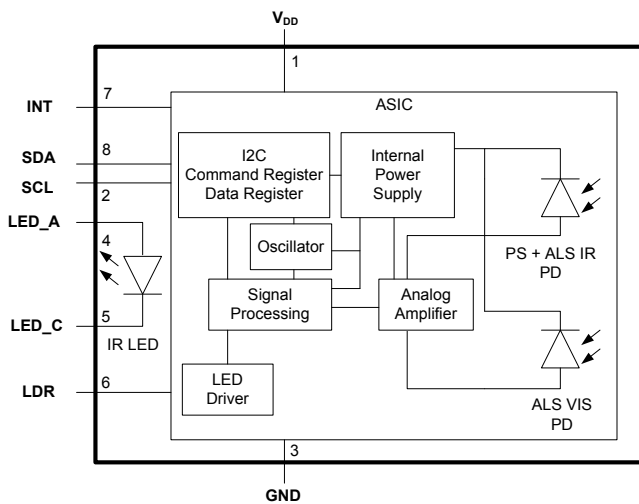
$V_{DD}$

1

INT 7

ASIC

SDA 8

SCL 2

I2C
Command Register
Data Register

Internal
Power
Supply

LED_A

4

Oscillator

PS + ALS IR
PD

Signal
Processing

Analog
Amplifier

LED_C 5

IR LED

LDR 6

LED
Driver

ALS VIS
PD

3

GND